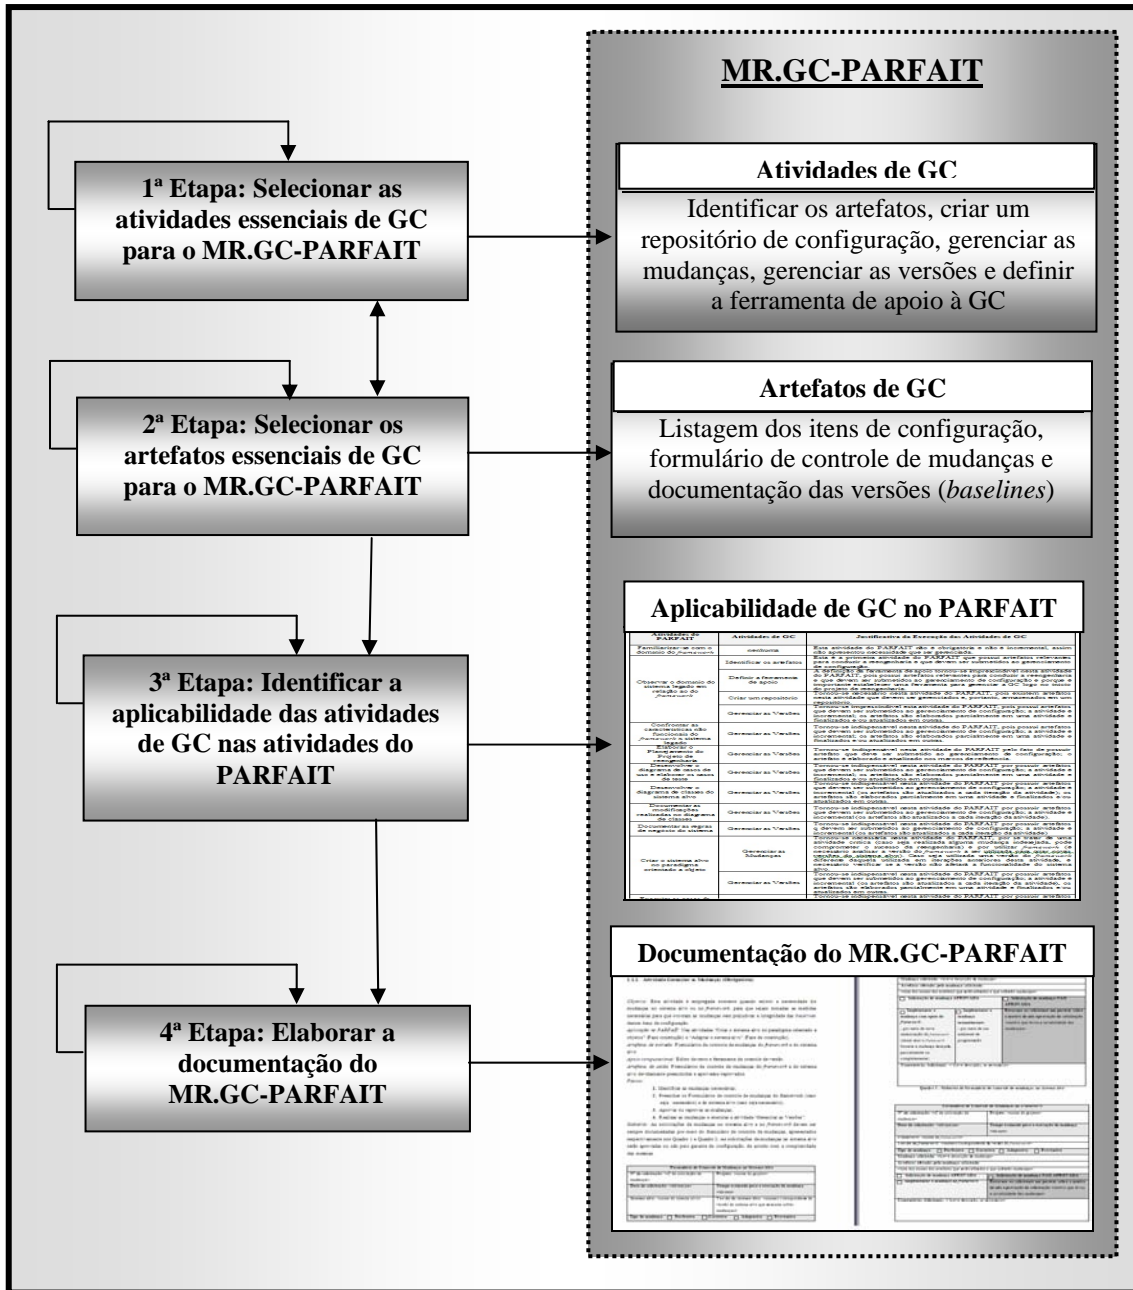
MR.GC-PARFAIT

1ª Etapa: Selecionar as atividades essenciais de GC para o MR.GC-PARFAIT

Atividades de GC

Identificar os artefatos, criar um repositório de configuração, gerenciar as mudanças, gerenciar as versões e definir a ferramenta de apoio à GC

2ª Etapa: Selecionar os artefatos essenciais de GC para o MR.GC-PARFAIT

Artefatos de GC

Listagem dos itens de configuração, formulário de controle de mudanças e documentação das versões (*baselines*)

3ª Etapa: Identificar a aplicabilidade das atividades de GC nas atividades do PARFAIT

Aplicabilidade de GC no PARFAIT

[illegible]

4ª Etapa: Elaborar a documentação do MR.GC-PARFAIT

Documentação do MR.GC-PARFAIT

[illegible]